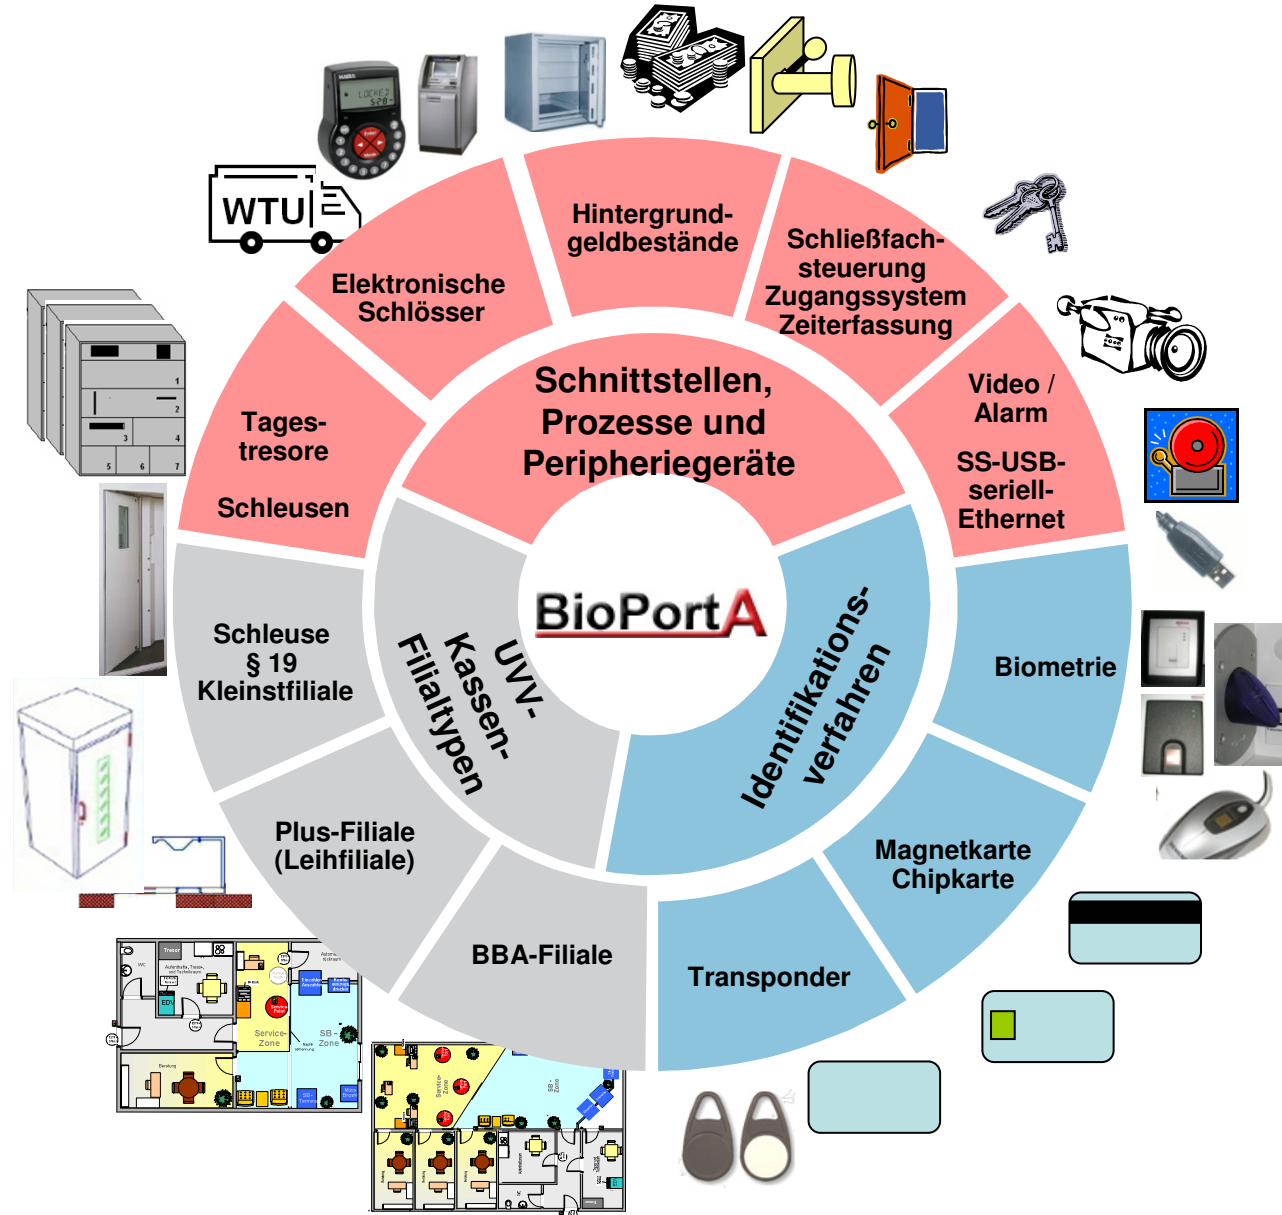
WTU

Elektronische Schlösser

Hintergrundgeldbestände

Schließfachsteuerung Zugangssystem Zeiterfassung

Video / Alarm

SS-USB-seriell-Ethernet

Tagestresore

Schleusen

Schnittstellen, Prozesse und Peripheriegeräte

BioPortA

Schleuse § 19 Kleinstfiliale

UVV-Kassen-Filialtypen

Identifikationsverfahren

Biometrie

Plus-Filiale (Leihfiliale)

Magnetkarte Chipkarte

BBA-Filiale

Transponder

Service-Zone

SB-Zone